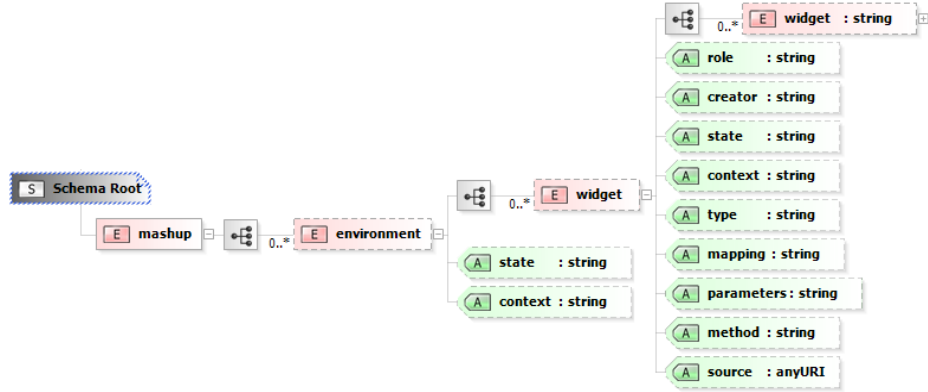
S Schema Root

E mashup

0..*

E environment

0..*

E widget

A state : string

A context : string

0..*

E widget : string

A role : string

A creator : string

A state : string

A context : string

A type : string

A mapping : string

A parameters : string

A method : string

A source : anyURI